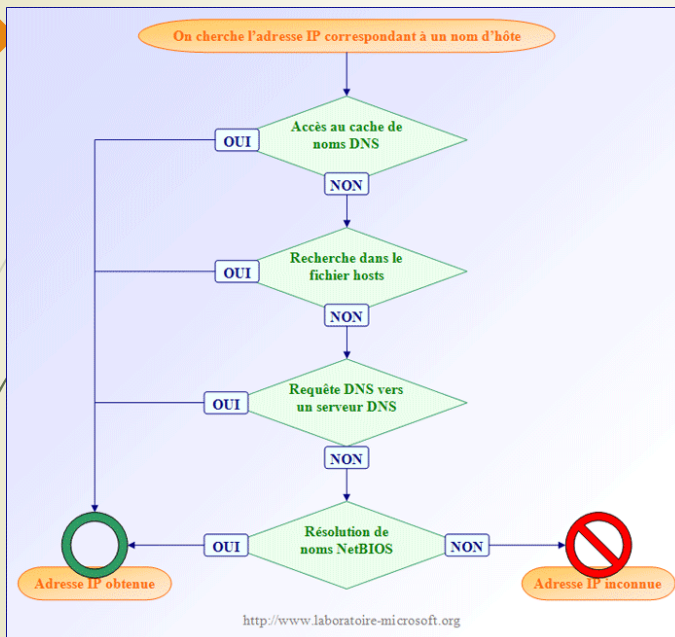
On cherche l'adresse IP correspondant à un nom d'hôte

Accès au cache de noms DNS

OUI

NON

Recherche dans le fichier hosts

OUI

NON

Requête DNS vers un serveur DNS

OUI

NON

Résolution de noms NetBIOS

OUI

NON

Adresse IP obtenue

Adresse IP inconnue

http://www.laboratoire-microsoft.org